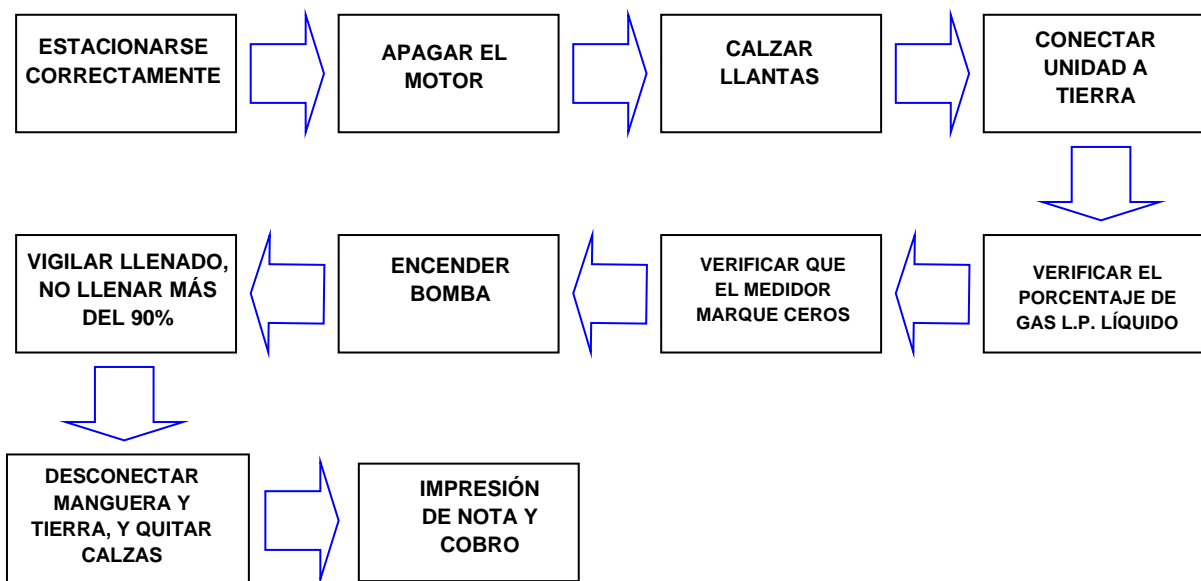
ESTACIONARSE CORRECTAMENTE

APAGAR EL MOTOR

CALZAR LLANTAS

CONECTAR UNIDAD A TIERRA

VERIFICAR EL PORCENTAJE DE GAS L.P. LÍQUIDO

VERIFICAR QUE EL MEDIDOR MARQUE CEROS

ENCENDER BOMBA

VIGILAR LLENADO, NO LLENAR MÁS DEL 90%

DESCONECTAR MANGUERA Y TIERRA, Y QUITAR CALZAS

IMPRESIÓN DE NOTA Y COBRO